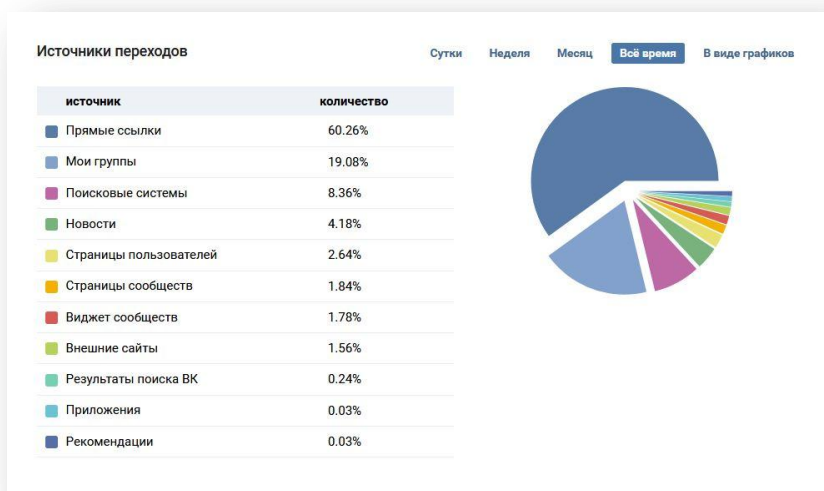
Источники переходов

Сутки Неделя Месяц Всё время В виде графиков

| источник | количество |
|---|---|
| Прямые ссылки | 60.26% |
| Мои группы | 19.08% |
| Поисковые системы | 8.36% |
| Новости | 4.18% |
| Страницы пользователей | 2.64% |
| Страницы сообществ | 1.84% |
| Виджет сообществ | 1.78% |
| Внешние сайты | 1.56% |
| Результаты поиска ВК | 0.24% |
| Приложения | 0.03% |
| Рекомендации | 0.03% |